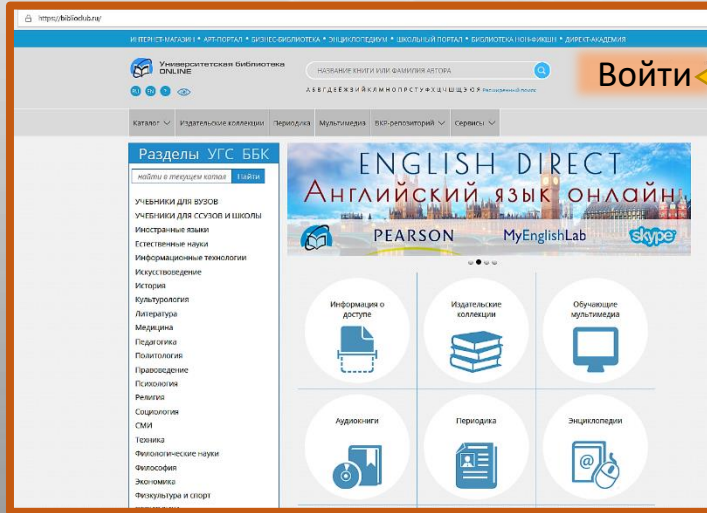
https://biblioclub.ru/

ИНТЕРНЕТ-МАГАЗИН • АРТ-ПОРТАЛ • БИЗНЕС-БИБЛИОТЕКА • ЭНЦИКЛОПЕДИУМ • ШКОЛЬНЫЙ ПОРТАЛ • БИБЛИОТЕКА НОН-ФИКШН • ДИРЕКТ-АКАДЕМИЯ

Университетская библиотека ONLINE

RU EN

НАЗВАНИЕ КНИГИ ИЛИ ФАМИЛИЯ АВТОРА

А Б В Г Д Е Ж З И Й К Л М Н О П Р С Т У Ф Х Ц Ч Ш Щ Э Ю Я Расширенный поиск

Войти

Каталог Издательские коллекции Периодика Мультимедиа ВКР-репозиторий Сервисы

Разделы УГС ББК

найти в текущем каталоге Найти

УЧЕБНИКИ ДЛЯ ВУЗОВ
УЧЕБНИКИ ДЛЯ ССУЗОВ И ШКОЛЫ
Иностранные языки
Естественные науки
Информационные технологии
Искусствоведение
История
Культурология
Литература
Медицина
Педагогика
Политология
Правоведение
Психология
Религия
Социология
СМИ
Техника
Филологические науки
Философия
Экономика
Физкультура и спорт

ENGLISH DIRECT
Английский язык онлайн
PEARSON MyEnglishLab skype

Информация о доступе
Издательские коллекции
Обучающие мультимедиа
Аудиокниги
Периодика
Энциклопедии